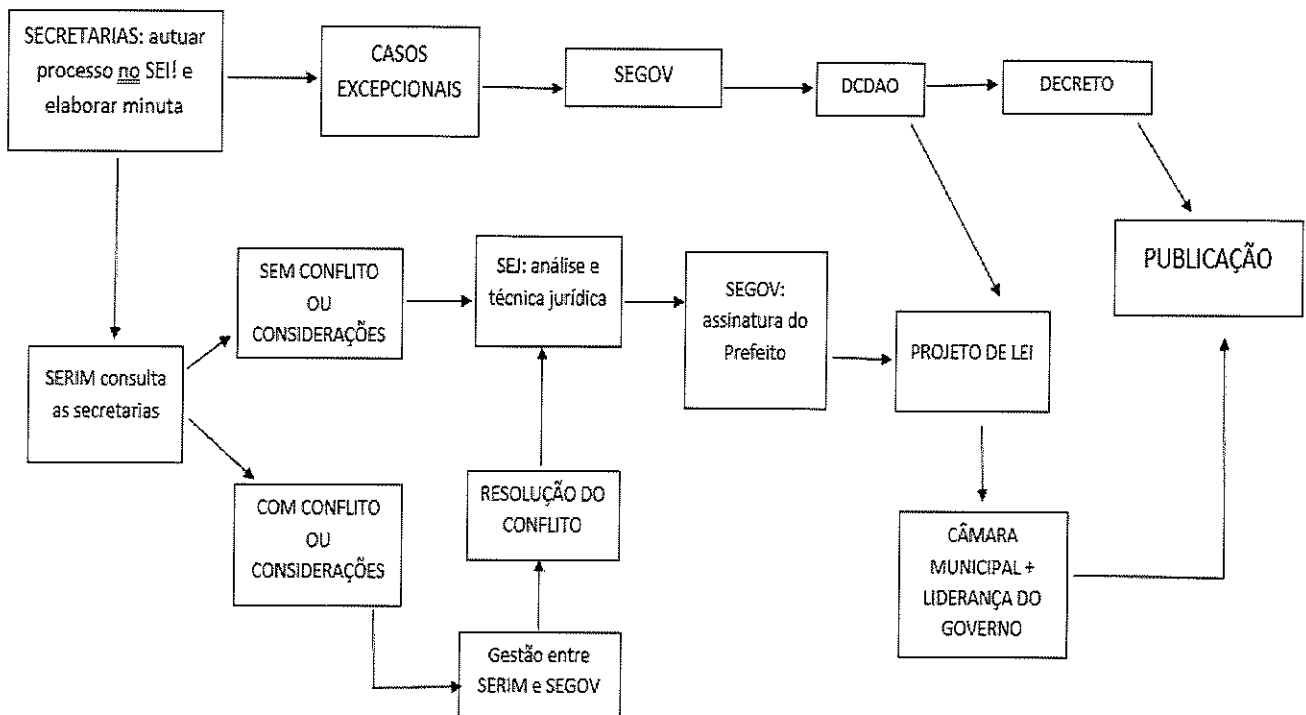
SECRETARIAS: autuar processo no SEI! e elaborar minuta

CASOS EXCEPCIONAIS

SEGOV

DCDAO

DECRETO

PUBLICAÇÃO

SEM CONFLITO OU CONSIDERAÇÕES

SEJ: análise e técnica jurídica

SEGOV: assinatura do Prefeito

PROJETO DE LEI

SERIM consulta as secretarias

COM CONFLITO OU CONSIDERAÇÕES

RESOLUÇÃO DO CONFLITO

CÂMARA MUNICIPAL + LIDERANÇA DO GOVERNO

Gestão entre SERIM e SEGOV